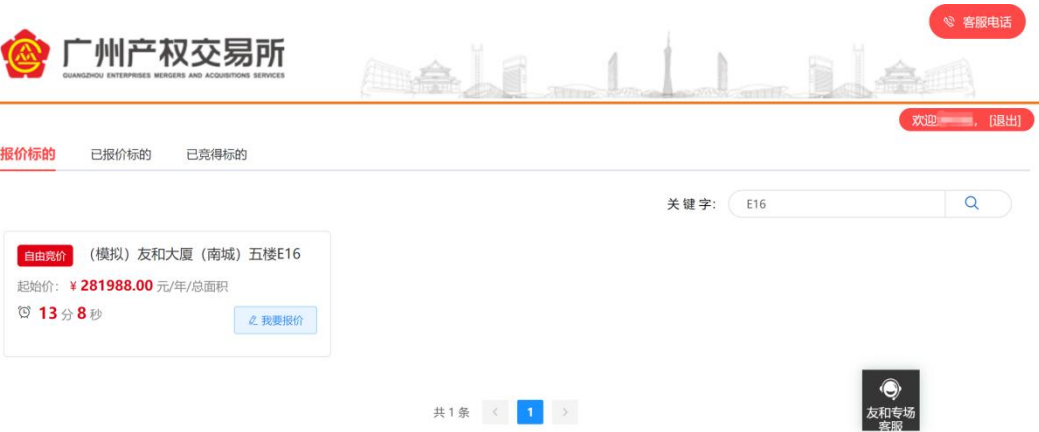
客服电话

广州产权交易所
GUANGZHOU ENTERPRISES MERGERS AND ACQUISITIONS SERVICES

欢迎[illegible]，[退出]

报价标的　已报价标的　已竞得标的

关 键 字：E16

自由竞价　（模拟）友和大厦（南城）五楼E16
起始价：￥281988.00 元/年/总面积
13 分 8 秒
我要报价

共 1 条 ‹ 1 ›

友和专场客服